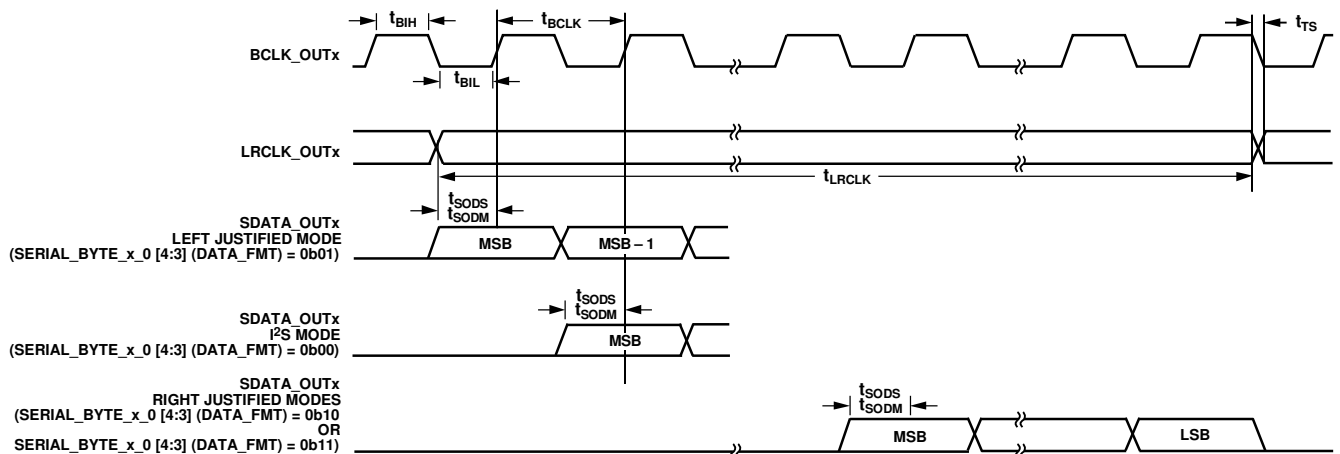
$t_{BIH}$

$t_{BCLK}$

$t_{TS}$

BCLK_OUTx

$t_{BIL}$

LRCLK_OUTx

$t_{LRCLK}$

$t_{SODS}$
$t_{SODM}$

SDATA_OUTx
LEFT JUSTIFIED MODE
(SERIAL_BYTE_x_0 [4:3] (DATA_FMT) = 0b01)

MSB

MSB – 1

$t_{SODS}$
$t_{SODM}$

SDATA_OUTx
I$^2$S MODE
(SERIAL_BYTE_x_0 [4:3] (DATA_FMT) = 0b00)

MSB

SDATA_OUTx
RIGHT JUSTIFIED MODES
(SERIAL_BYTE_x_0 [4:3] (DATA_FMT) = 0b10
OR
SERIAL_BYTE_x_0 [4:3] (DATA_FMT) = 0b11)

$t_{SODS}$
$t_{SODM}$

MSB

LSB